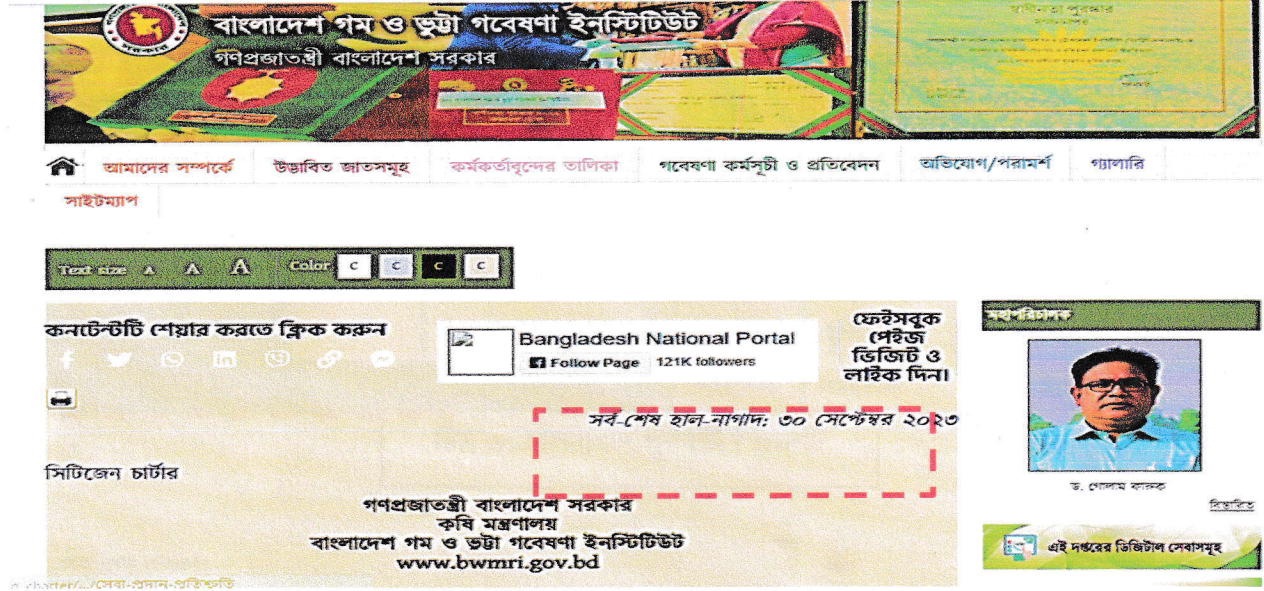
বাংলাদেশ গম ও ভুট্টা গবেষণা ইনস্টিটিউট
গণপ্রজাতন্ত্রী বাংলাদেশ সরকার

আমাদের সম্পর্কে | উদ্ভাবিত জাতসমূহ | কর্মকর্তাবৃন্দের তালিকা | গবেষণা কর্মসূচী ও প্রতিবেদন | অভিযোগ/পরামর্শ | গ্যালারি
সাইটম্যাপ

Text size A A A Color C C C C

কনটেন্টটি শেয়ার করতে ক্লিক করুন

Bangladesh National Portal
Follow Page 121K followers

ফেইসবুক পেইজ ভিজিট ও লাইক দিন।

মহাপরিচালক

সর্ব-শেষ হাল-নাগাদ: ৩০ সেপ্টেম্বর ২০২৩

সিটিজেন চার্টার

ড. গোলাম ফারুক
বিস্তারিত

গণপ্রজাতন্ত্রী বাংলাদেশ সরকার
কৃষি মন্ত্রণালয়
বাংলাদেশ গম ও ভুট্টা গবেষণা ইনস্টিটিউট
www.bwmri.gov.bd

এই দপ্তরের ডিজিটাল সেবাসমূহ

charter/.../সেবা-প্রদান-প্রতিশ্রুতি